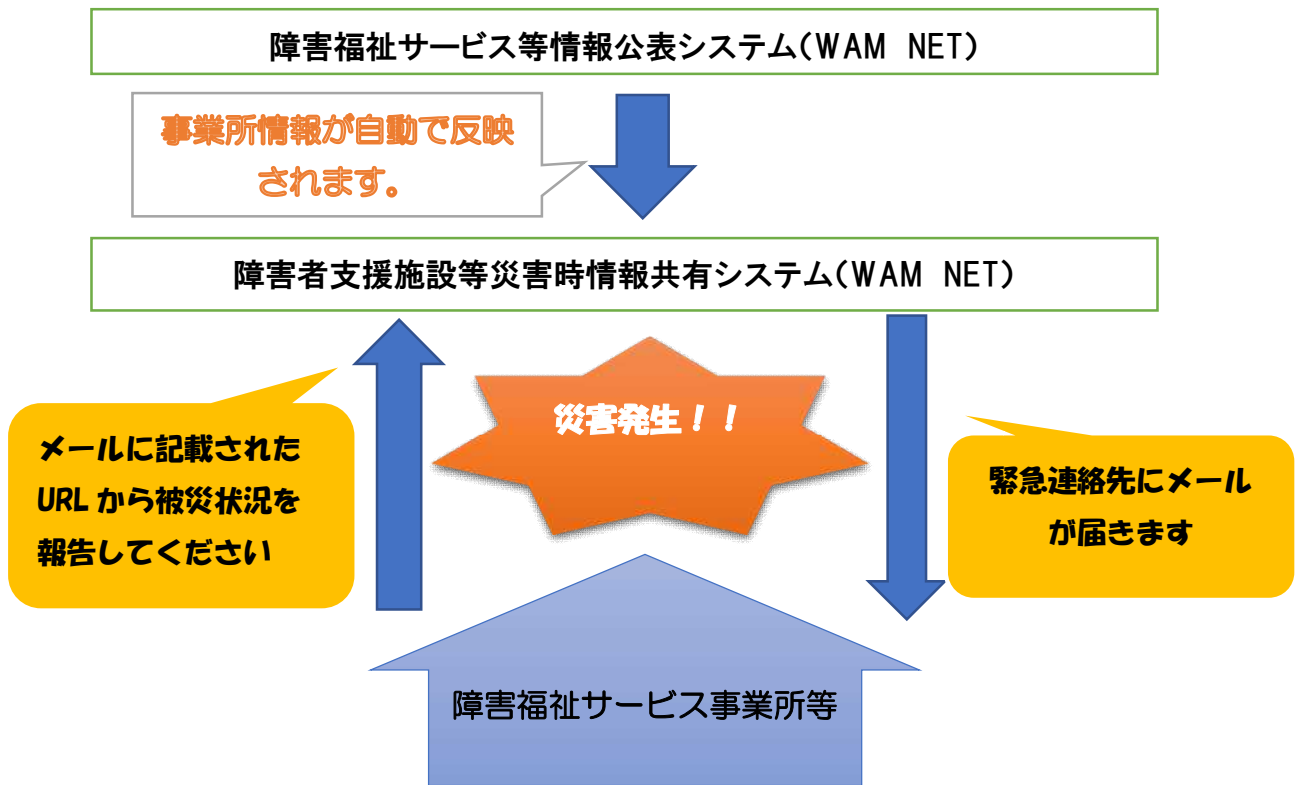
障害福祉サービス等情報公表システム(WAM NET)

事業所情報が自動で反映されます。

障害者支援施設等災害時情報共有システム(WAM NET)

災害発生!!

メールに記載されたURLから被災状況を報告してください

緊急連絡先にメールが届きます

障害福祉サービス事業所等